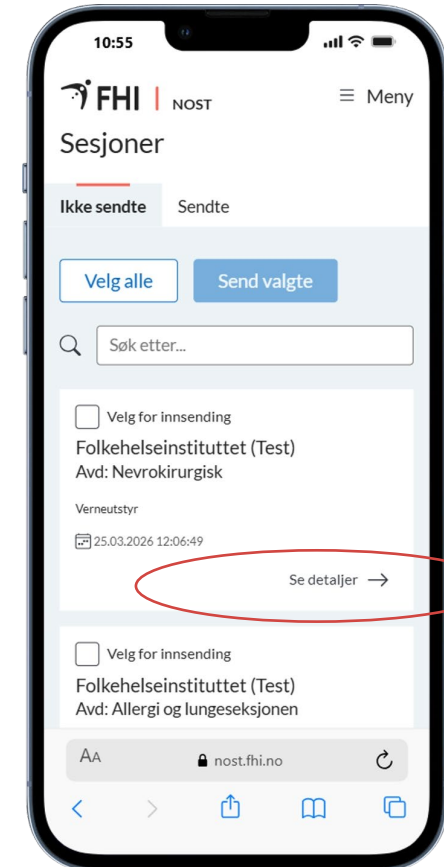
10:55

FHI | NOST

Meny

Sesjoner

Ikke sendte

Sendte

Velg alle

Send valgte

Søk etter...

Velg for innsending

Folkehelseinstituttet (Test)

Avd: Nevrokirurgisk

Verneutstyr

25.03.2026 12:06:49

Se detaljer →

Velg for innsending

Folkehelseinstituttet (Test)

Avd: Allergi og lungeseksjonen

AA

nost.fhi.no